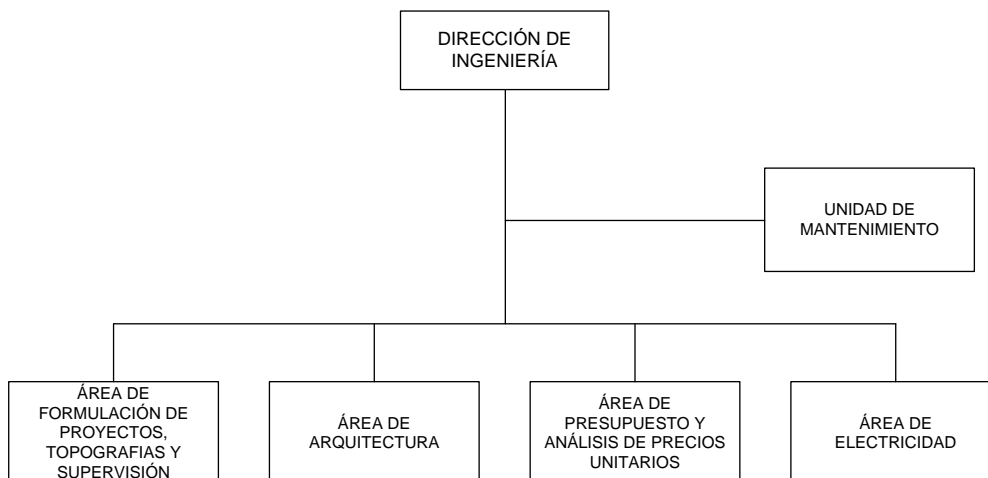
DIRECCIÓN DE INGENIERÍA

UNIDAD DE MANTENIMIENTO

ÁREA DE FORMULACIÓN DE PROYECTOS, TOPOGRAFIAS Y SUPERVISIÓN

ÁREA DE ARQUITECTURA

ÁREA DE PRESUPUESTO Y ANÁLISIS DE PRECIOS UNITARIOS

ÁREA DE ELECTRICIDAD